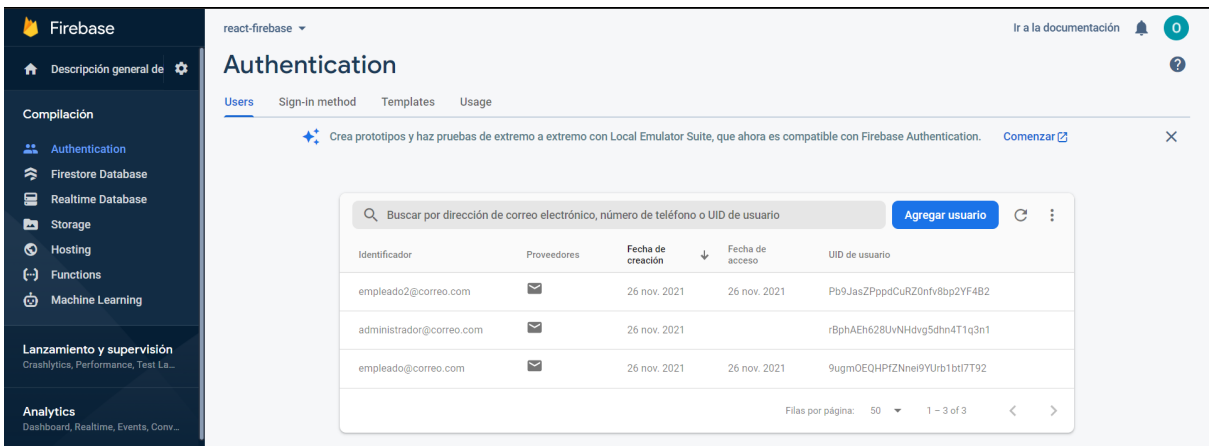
Firebase

Descripción general de

Compilación

Authentication
Firestore Database
Realtime Database
Storage
Hosting
Functions
Machine Learning

Lanzamiento y supervisión
Crashlytics, Performance, Test La...

Analytics
Dashboard, Realtime, Events, Conv...

react-firebase

Ir a la documentación

O

Authentication

Users Sign-in method Templates Usage

Crea prototipos y haz pruebas de extremo a extremo con Local Emulator Suite, que ahora es compatible con Firebase Authentication. Comenzar

Buscar por dirección de correo electrónico, número de teléfono o UID de usuario

Agregar usuario

| Identificador | Proveedores | Fecha de creación | Fecha de acceso | UID de usuario |
|---|---|---|---|---|
| empleado2@correo.com | | 26 nov. 2021 | 26 nov. 2021 | Pb9JasZPppdCuRZ0nfv8bp2YF4B2 |
| administrador@correo.com | | 26 nov. 2021 | | rBphAEh628UvNHdvg5dhn4T1q3n1 |
| empleado@correo.com | | 26 nov. 2021 | 26 nov. 2021 | 9ugmOEQHPfZNnei9YUrb1btI7T92 |

Filas por página: 50 1 – 3 of 3